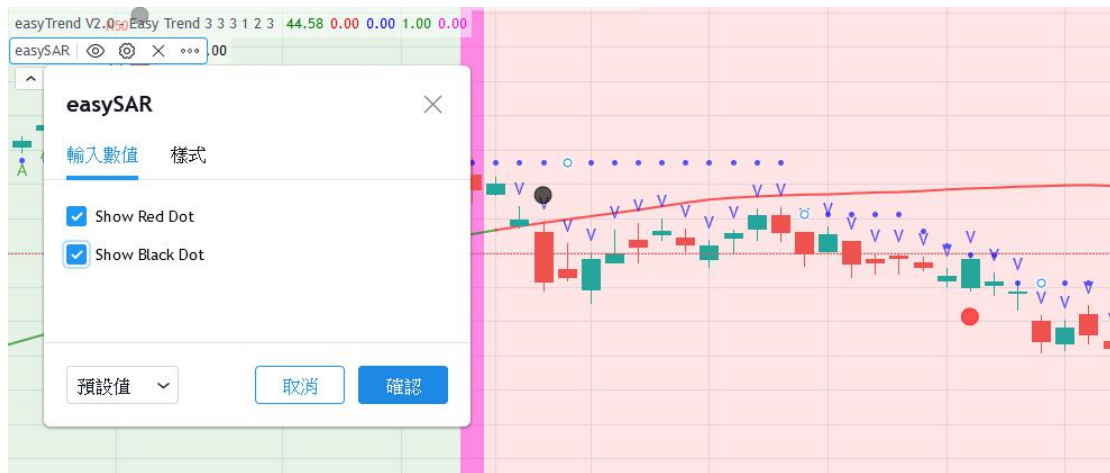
easyTrend V2.0 Easy Trend 3 3 3 1 2 3 44.58 0.00 0.00 1.00 0.00

easySAR .00

A

easySAR

輸入數值 樣式

Show Red Dot

Show Black Dot

預設值

取消 確認

V V V V V V V V V V V V V V V V V V V V V V V V V V V